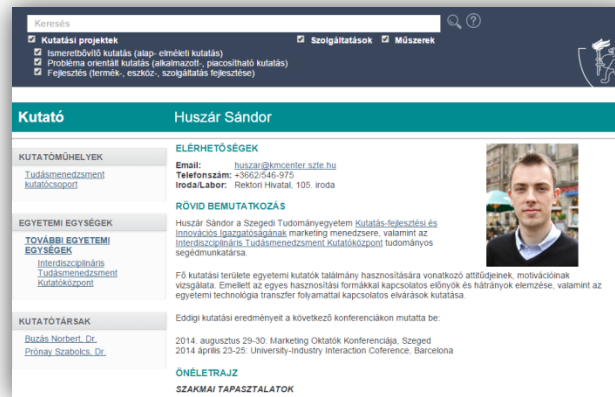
Keresés

Kutatási projektek
Ismeretbővítő kutatás (alap- elméleti kutatás)
Probléma orientált kutatás (alkalmazott-, piacorientált kutatás)
Fejlesztés (termék-, eszköz-, szolgáltatás fejlesztése)

Szolgáltatások Műszerek

Kutató

Huszár Sándor

KUTATÓMŰHELYEK
Tudásmenedzsment kutatócsoport

EGYETEMI EGYSÉGEK
TOVÁBBI EGYETEMI EGYSÉGEK
Interdiszciplináris Tudásmenedzsment Kutatóközpont

KUTATÓTÁRSAK
Buzás Norbert, Dr.
Prónay Szabolcs, Dr.

ELÉRHETŐSÉGEK
Email: huszar@kmcenter.szte.hu
Telefonszám: +3662/546-975
Iroda/Labor: Rektori Hivatal, 105. iroda

RÖVID BEMUTATKOZÁS
Huszár Sándor a Szegedi Tudományegyetem Kutatás-fejlesztési és Innovációs Igazgatóságának marketing menedzsere, valamint az Interdiszciplináris Tudásmenedzsment Kutatóközpont tudományos segédmunkatársa.

Fő kutatási területe egyetemi kutatók találmány hasznosítására vonatkozó attitűdjeinek, motivációinak vizsgálata. Emellett az egyes hasznosítási formákkal kapcsolatos előnyök és hátrányok elemzése, valamint az egyetemi technológia transzfer folyamattal kapcsolatos elvárások kutatása.

Eddigi kutatási eredményeit a következő konferenciákon mutatta be:

2014. augusztus 29-30: Marketing Oktatók Konferenciája, Szeged
2014 április 23-25: University-Industry Interaction Coference, Barcelona

ÖNÉLETRAJZ
SZAKMAI TAPASZTALATOK